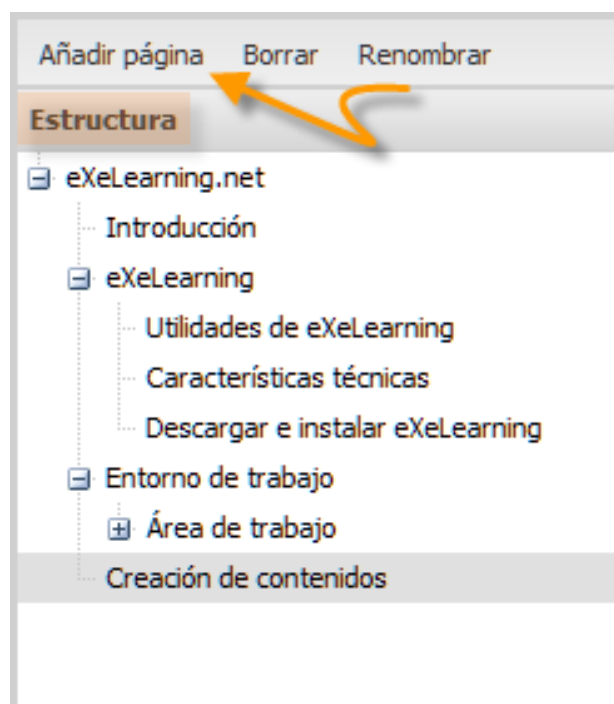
Añadir página Borrar Renombrar

Estructura

eXeLearning.net
Introducción
eXeLearning
Utilidades de eXeLearning
Características técnicas
Descargar e instalar eXeLearning
Entorno de trabajo
Área de trabajo
Creación de contenidos